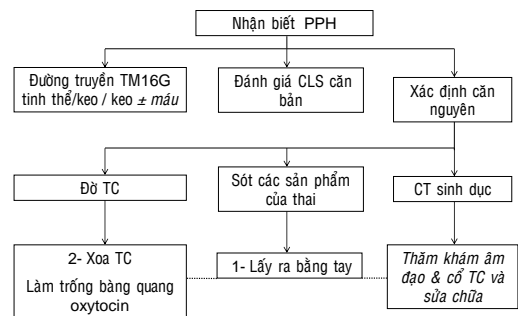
Nhận biết PPH

Đường truyền TM16G tinh thể/keo / keo $\pm$ máu

Đánh giá CLS căn bản

Xác định căn nguyên

Đờ TC

Sót các sản phẩm của thai

CT sinh dục

2- Xoa TC

Làm trống bàng quang oxytocin

1- Lấy ra bằng tay

Thăm khám âm đạo & cổ TC và sửa chữa